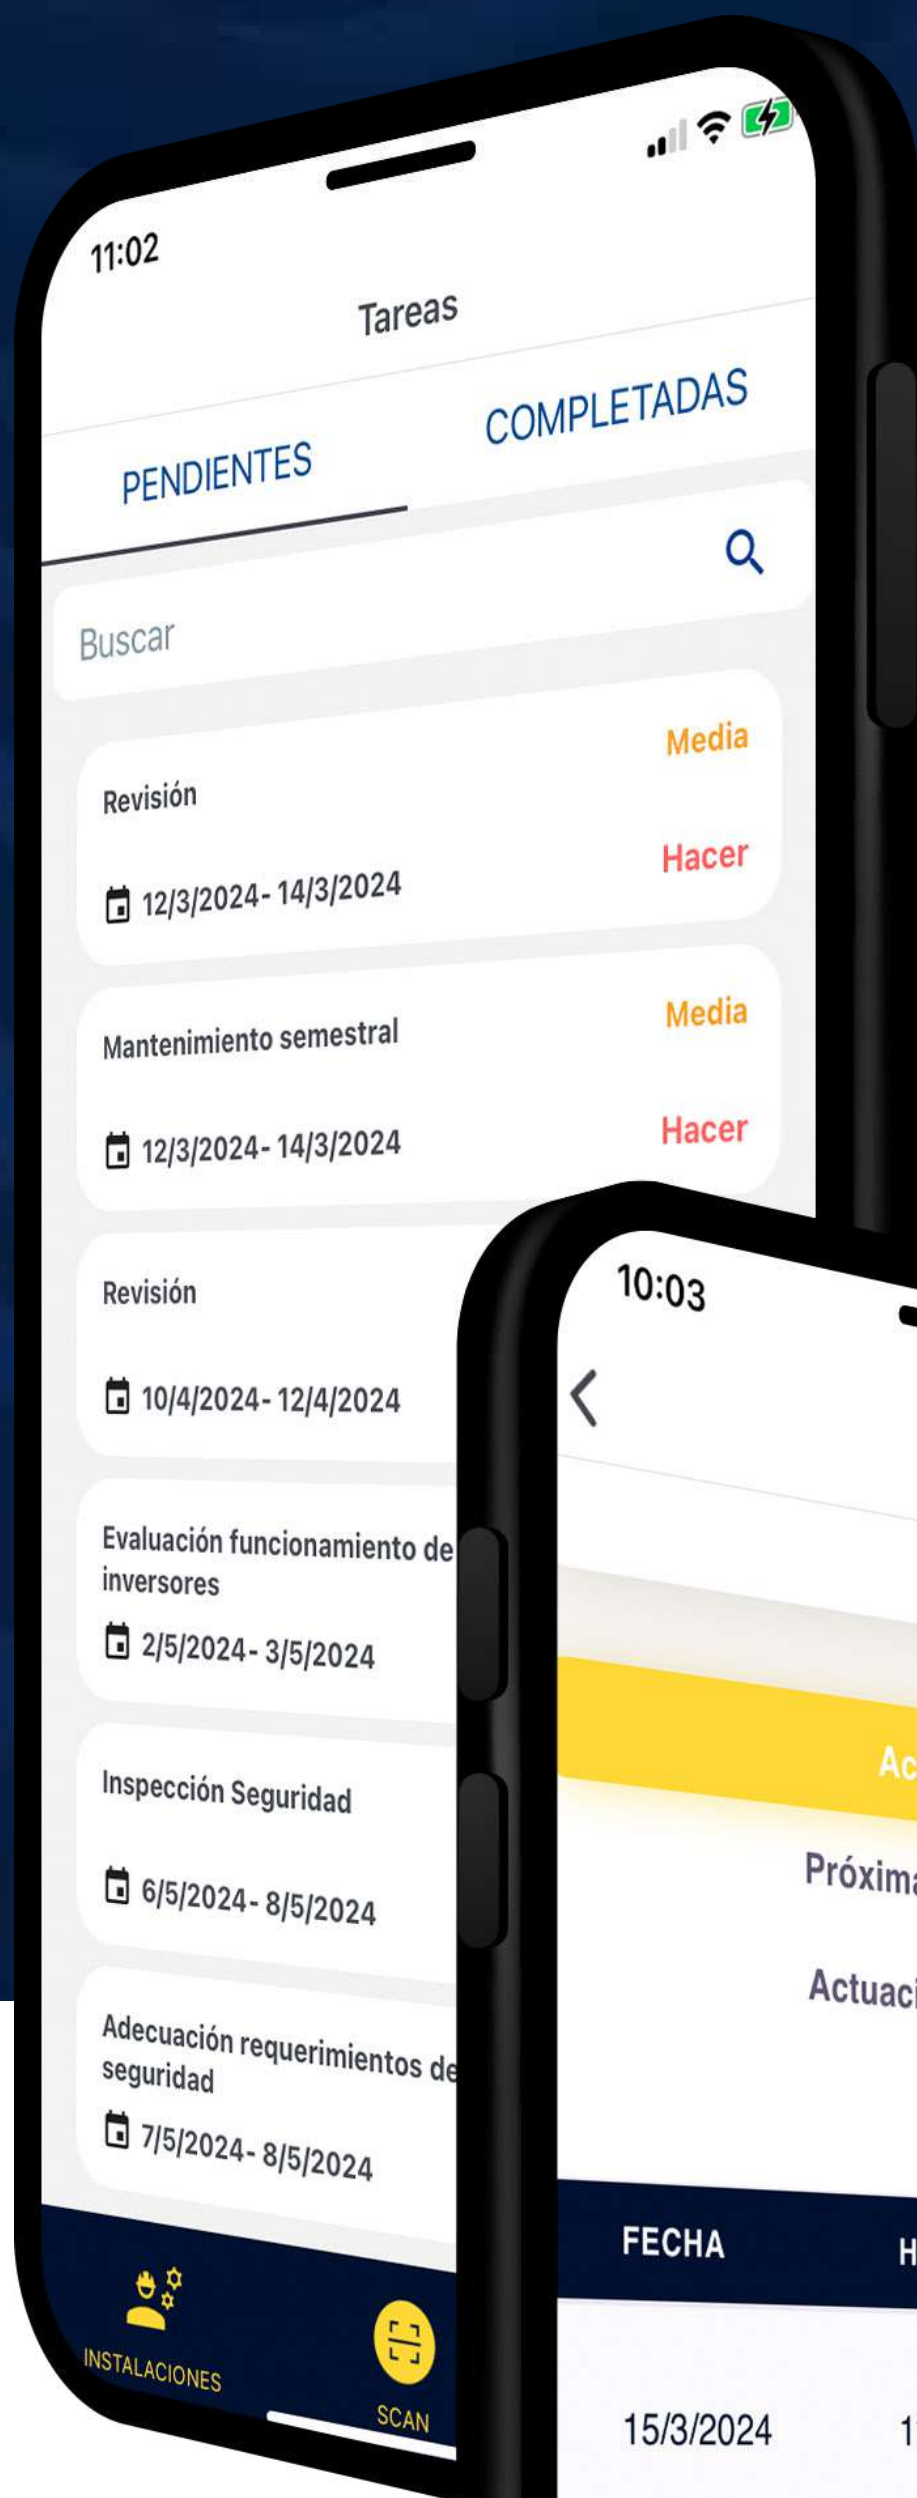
11:02

Tareas

PENDIENTES

COMPLETADAS

Buscar

Revisión

Media

12/3/2024 - 14/3/2024

Hacer

Mantenimiento semestral

Media

12/3/2024 - 14/3/2024

Hacer

Revisión

10/4/2024 - 12/4/2024

Evaluación funcionamiento de inversores

2/5/2024 - 3/5/2024

Inspección Seguridad

6/5/2024 - 8/5/2024

Adecuación requerimientos de seguridad

7/5/2024 - 8/5/2024

INSTALACIONES

SCAN

10:03

Ac

Próxima

Actuaci

FECHA

H

15/3/2024

1